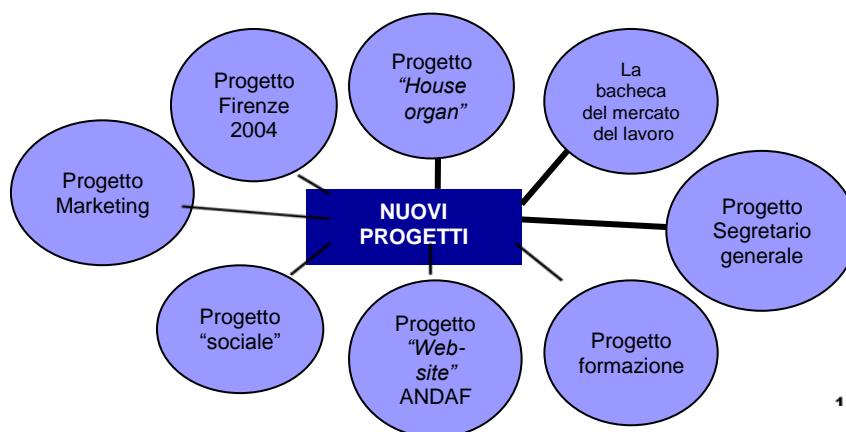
NUOVI PROGETTI

Progetto Marketing

Progetto Firenze 2004

Progetto *"House organ"*

La bacheca del mercato del lavoro

Progetto Segretario generale

Progetto formazione

Progetto *"Web-site"* ANDAF

Progetto "sociale"

1